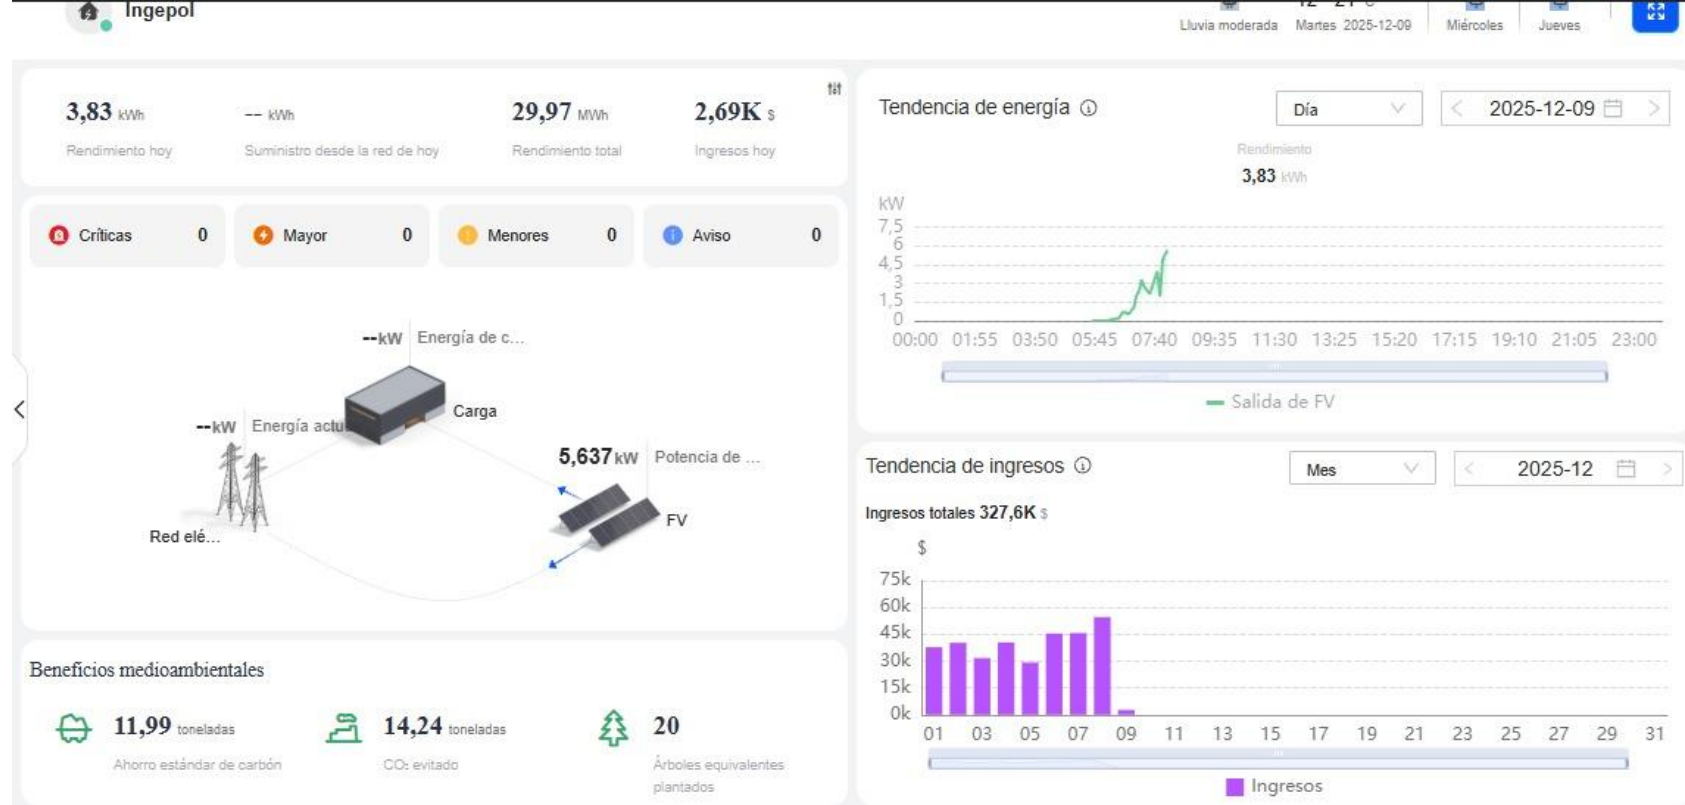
Ingepol

Lluvia moderada Martes 2025-12-09 Miércoles Jueves

3,83 kWh
Rendimiento hoy

-- kWh
Suministro desde la red de hoy

29,97 MWh
Rendimiento total

2,69K $
Ingresos hoy

Críticas 0
Mayor 0
Menores 0
Aviso 0

--kW Energía de c...
Carga
--kW Energía actu...
Red elé...
5,637 kW Potencia de ...
FV

Beneficios medioambientales

11,99 toneladas
Ahorro estándar de carbón

14,24 toneladas
$CO_2$ evitado

20
Árboles equivalentes plantados

Tendencia de energía

Día

2025-12-09

Rendimiento
3,83 kWh

kW
7,5
6
4,5
3
1,5
0
00:00 01:55 03:50 05:45 07:40 09:35 11:30 13:25 15:20 17:15 19:10 21:05 23:00

Salida de FV

Tendencia de ingresos

Mes

2025-12

Ingresos totales 327,6K $

$
75k
60k
45k
30k
15k
0k
01 03 05 07 09 11 13 15 17 19 21 23 25 27 29 31

Ingresos